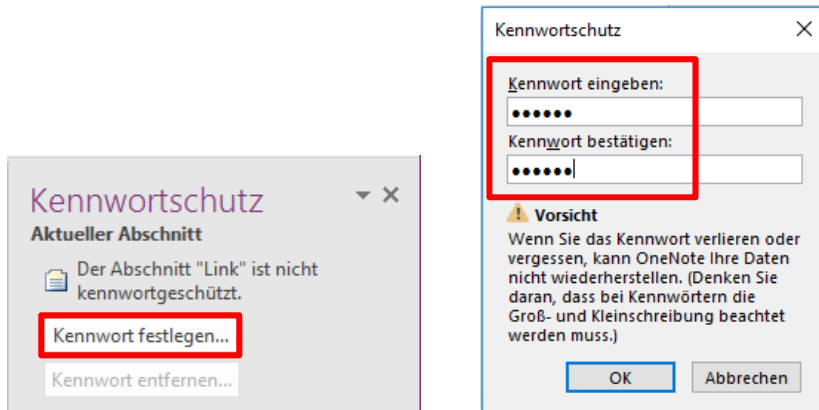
Kennwortschutz

Aktueller Abschnitt

Der Abschnitt "Link" ist nicht kennwortgeschützt.

Kennwort festlegen...

Kennwort entfernen...

Kennwortschutz

Kennwort eingeben:

••••••

Kennwort bestätigen:

••••••

Vorsicht

Wenn Sie das Kennwort verlieren oder vergessen, kann OneNote Ihre Daten nicht wiederherstellen. (Denken Sie daran, dass bei Kennwörtern die Groß- und Kleinschreibung beachtet werden muss.)

OK

Abbrechen